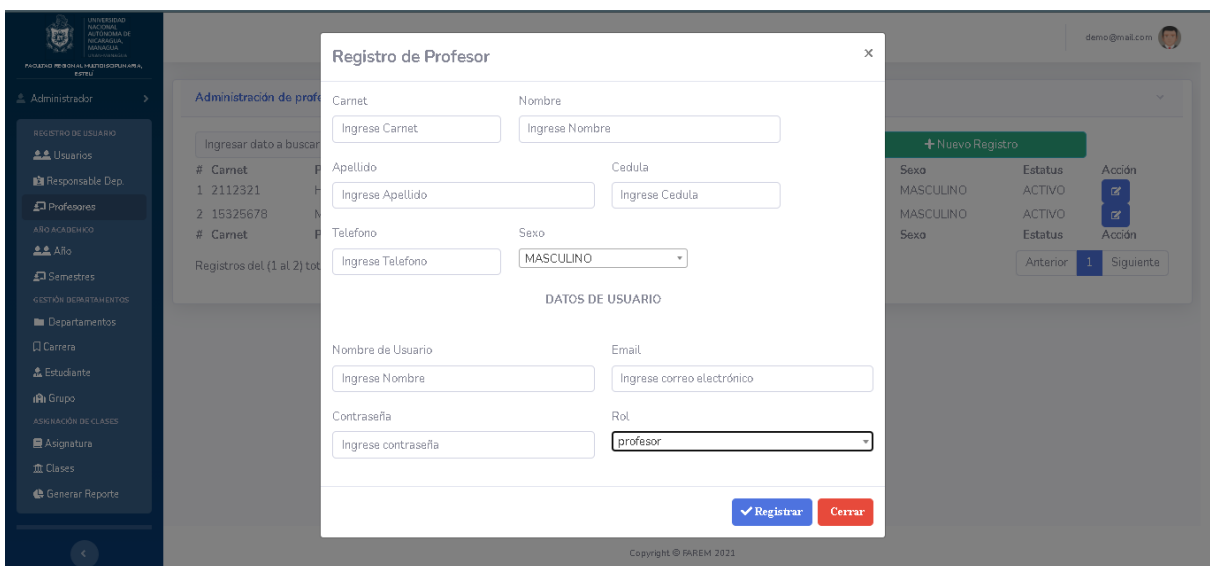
UNIVERSIDAD NACIONAL AUTÓNOMA DE NICARAGUA, MANAGUA
FACULTAD REGIONAL MULTIDISCIPLINARIA, ESTELÍ

demo@mail.com

Administrador

REGISTRO DE USUARIO
Usuarios
Responsable Dep.
Profesores
AÑO ACADEMICO
Año
Semestres
GESTIÓN DEPARTAMENTOS
Departamentos
Carrera
Estudiante
Grupo
ASIGNACIÓN DE CLASES
Asignatura
Clases
Generar Reporte

Administración de profe

Ingresar dato a buscar

+ Nuevo Registro

| # | Carnet | P | Sexo | Estatus | Acción |
|---|---|---|---|---|---|
| 1 | 2112321 | H | MASCULINO | ACTIVO | |
| 2 | 15325678 | N | MASCULINO | ACTIVO | |
| # | Carnet | P | Sexo | Estatus | Acción |

Registros del (1 al 2) tot

Anterior 1 Siguiente

Registro de Profesor
×

Carnet
Ingresa Carnet
Nombre
Ingrese Nombre
Apellido
Ingrese Apellido
Cedula
Ingrese Cedula
Telefono
Ingrese Telefono
Sexo
MASCULINO

DATOS DE USUARIO

Nombre de Usuario
Ingrese Nombre
Email
Ingrese correo electrónico
Contraseña
Ingrese contraseña
Rol
profesor

Registrar
Cerrar

Copyright © FAREM 2021